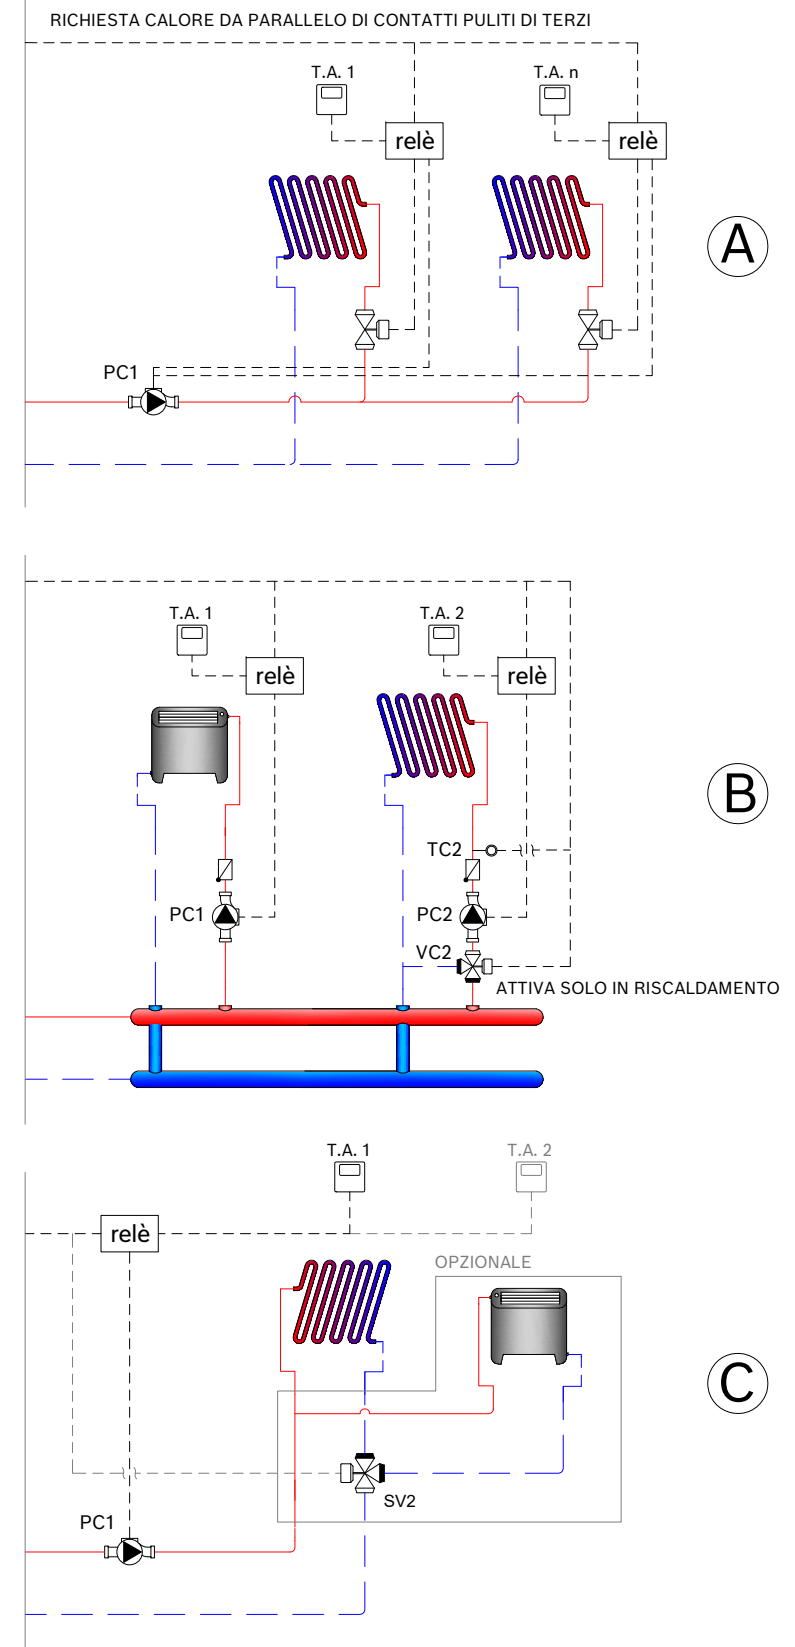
RICHIESTA CALORE DA PARALLELO DI CONTATTI PULITI DI TERZI

T.A. 1
relè
T.A. n
relè
A
PC1

T.A. 1
relè
T.A. 2
relè
B
TC2
PC1
PC2
VC2
ATTIVA SOLO IN RISCALDAMENTO

T.A. 1
T.A. 2
relè
OPZIONALE
C
SV2
PC1